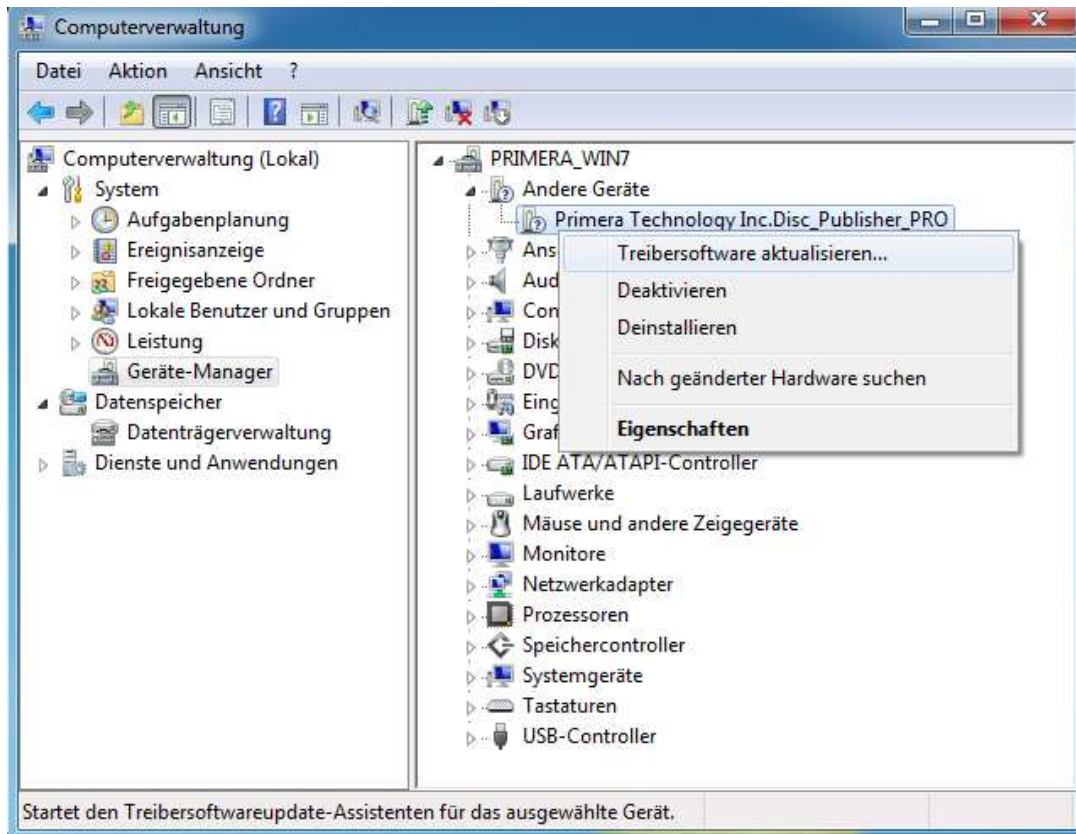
Computerverwaltung

Datei Aktion Ansicht ?

Computerverwaltung (Lokal)
System
Aufgabenplanung
Ereignisanzeige
Freigegebene Ordner
Lokale Benutzer und Gruppen
Leistung
Geräte-Manager
Datenspeicher
Datenträgerverwaltung
Dienste und Anwendungen

PRIMERA_WIN7
Andere Geräte
Primera Technology Inc.Disc_Publisher_PRO
Ans
Aud
Con
Disk
DVD
Eing
Graf
IDE ATA/ATAPI-Controller
Laufwerke
Mäuse und andere Zeigegeräte
Monitore
Netzwerkadapter
Prozessoren
Speichercontroller
Systemgeräte
Tastaturen
USB-Controller

Treibersoftware aktualisieren...
Deaktivieren
Deinstallieren
Nach geänderter Hardware suchen
Eigenschaften

Startet den Treibersoftwareupdate-Assistenten für das ausgewählte Gerät.